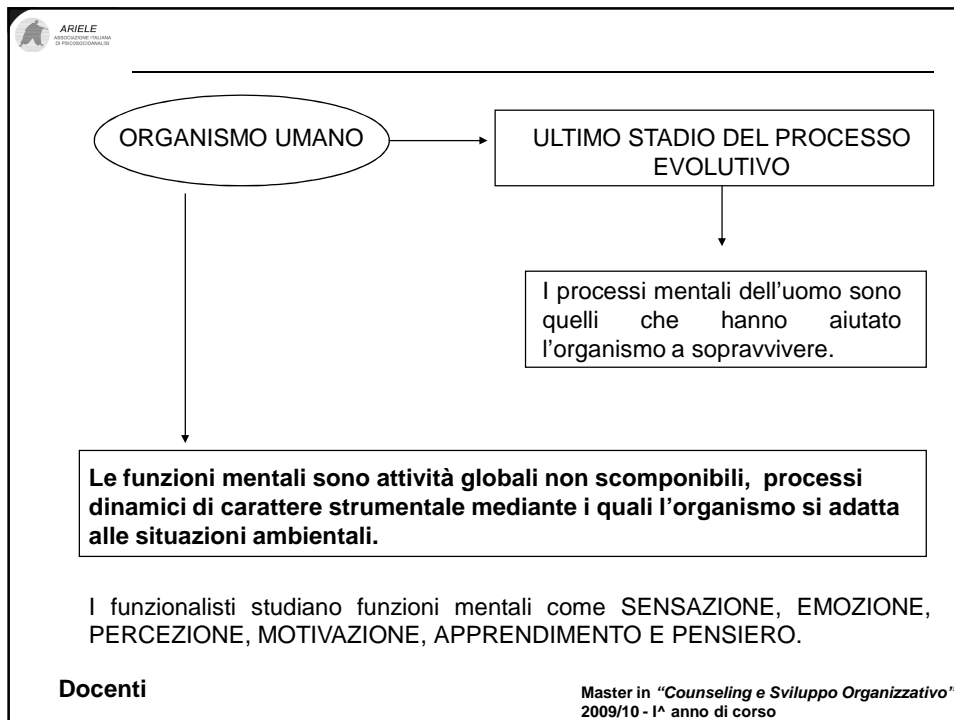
ARIELE
ASSOCIAZIONE ITALIANA DI PSICOSOCIOANALISI

ORGANISMO UMANO

ULTIMO STADIO DEL PROCESSO EVOLUTIVO

I processi mentali dell'uomo sono quelli che hanno aiutato l'organismo a sopravvivere.

**Le funzioni mentali sono attività globali non scomponibili, processi dinamici di carattere strumentale mediante i quali l'organismo si adatta alle situazioni ambientali.**

I funzionalisti studiano funzioni mentali come SENSAZIONE, EMOZIONE, PERCEZIONE, MOTIVAZIONE, APPRENDIMENTO E PENSIERO.

**Docenti**

**Master in *"Counseling e Sviluppo Organizzativo"***
**2009/10 - I^ anno di corso**